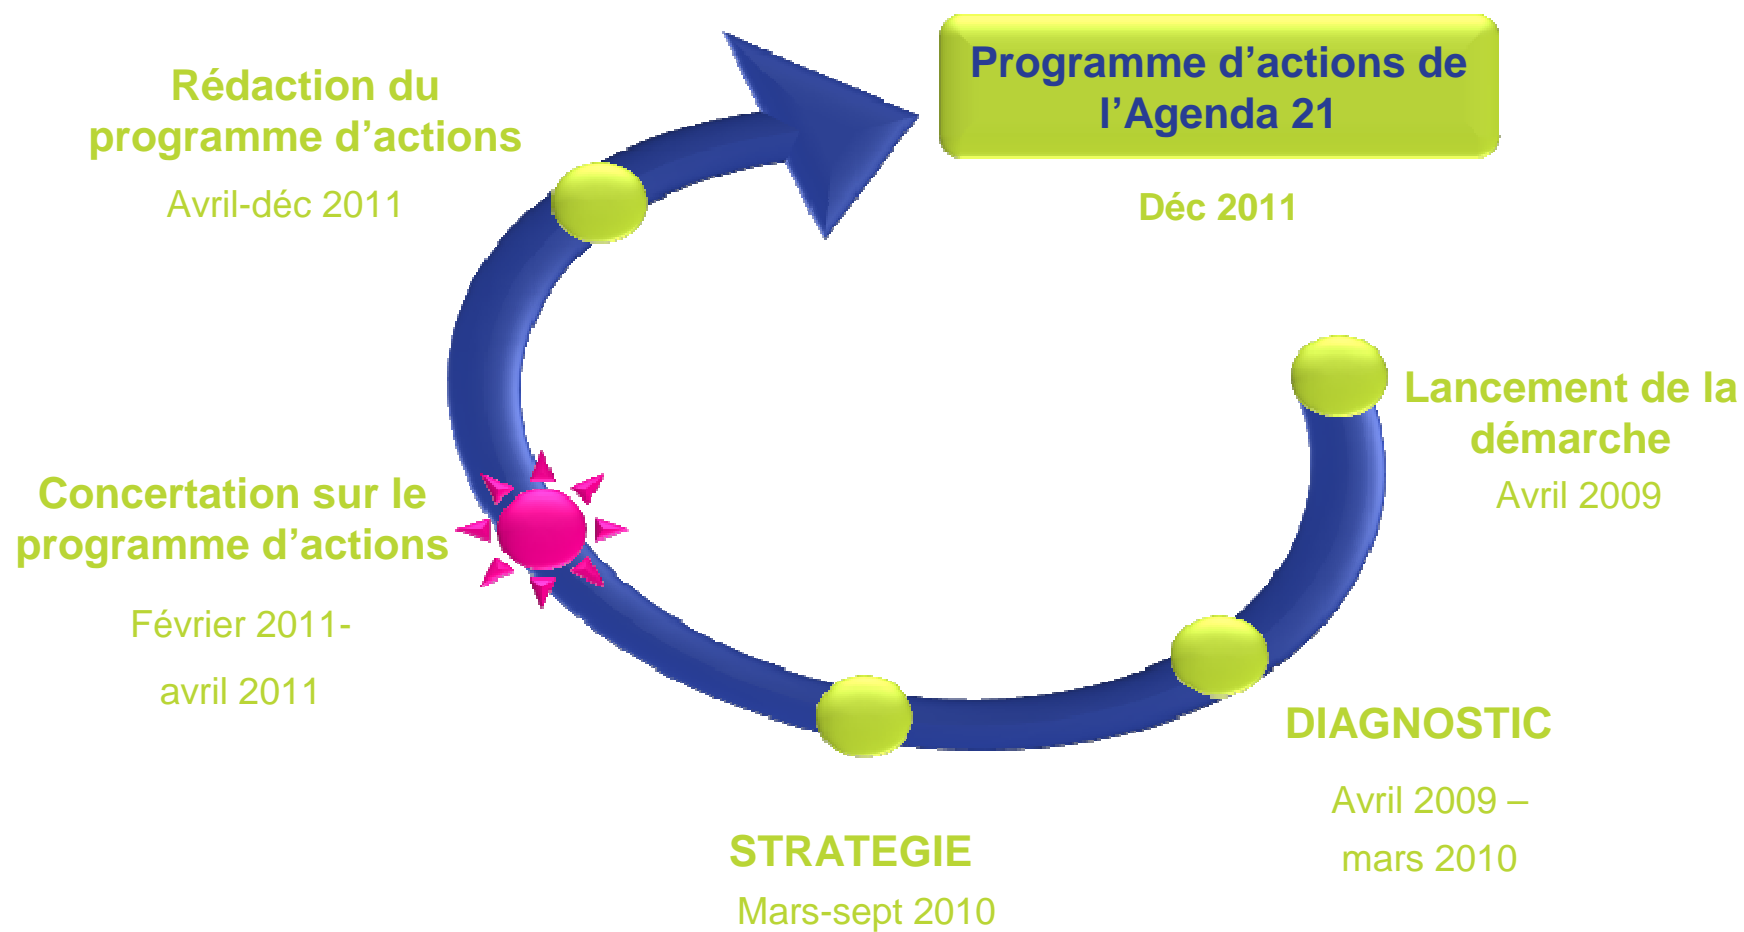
Rédaction du programme d'actions

Avril-déc 2011

Programme d'actions de l'Agenda 21

Déc 2011

Lancement de la démarche

Avril 2009

Concertation sur le programme d'actions

Février 2011-

avril 2011

DIAGNOSTIC

Avril 2009 –

mars 2010

STRATEGIE

Mars-sept 2010